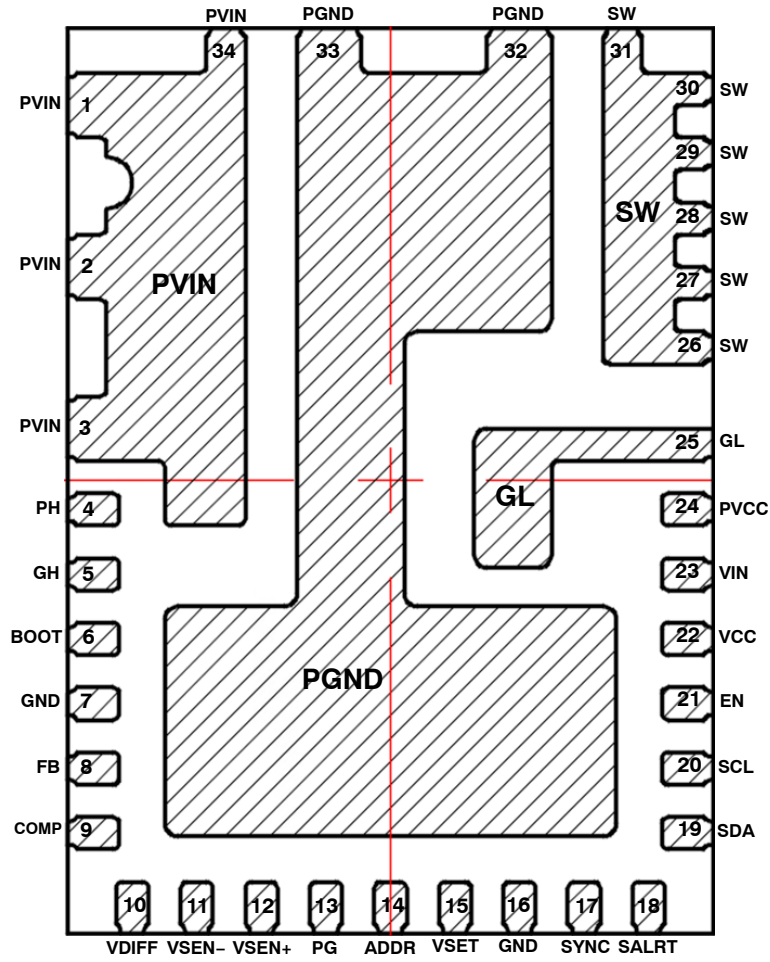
PVIN PGND PGND SW

34 33 32 31

PVIN 1

PVIN 2

PVIN

PVIN 3

30 SW

29 SW

SW

28 SW

27 SW

26 SW

25 GL

GL

PH 4

GH 5

BOOT 6

GND 7

FB 8

COMP 9

24 PVCC

23 VIN

22 VCC

21 EN

20 SCL

19 SDA

PGND

10 11 12 13 14 15 16 17 18

VDIFF VSEN− VSEN+ PG ADDR VSET GND SYNC SALRT